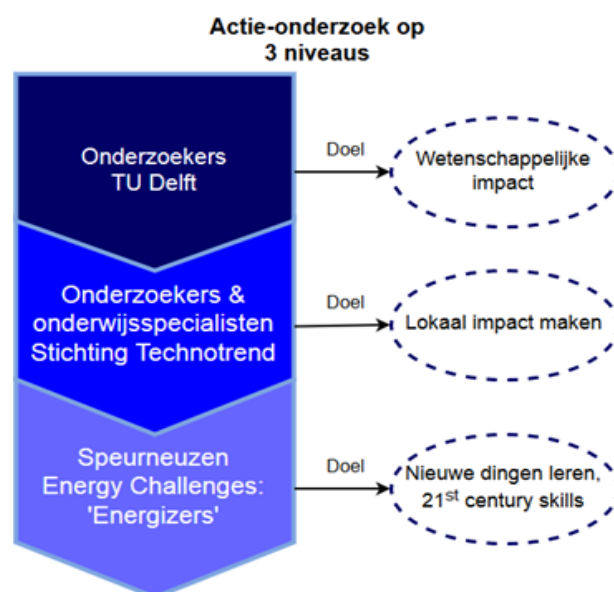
Actie-onderzoek op 3 niveaus

Onderzoekers TU Delft

Doel

Wetenschappelijke impact

Onderzoekers & onderwijsspecialisten Stichting Technotrend

Doel

Lokaal impact maken

Speurneuzen Energy Challenges: 'Energizers'

Doel

Nieuwe dingen leren, 21$^{st}$ century skills